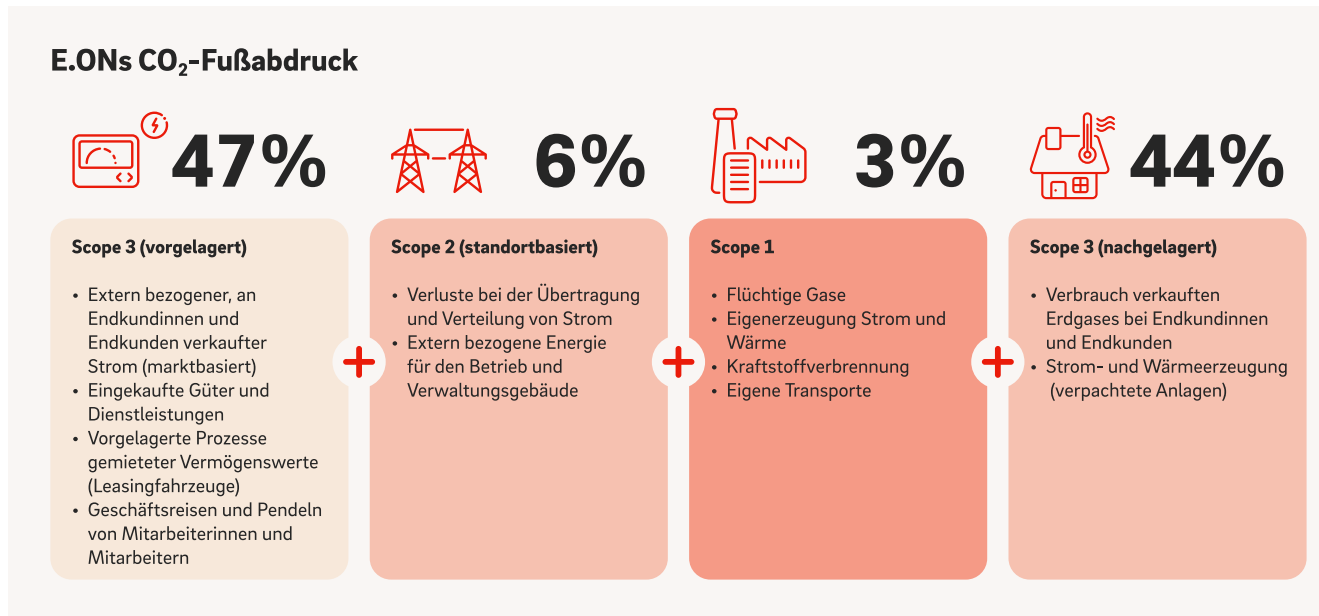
E.ONs $CO_2$-Fußabdruck

47%

Scope 3 (vorgelagert)

• Extern bezogener, an Endkundinnen und Endkunden verkaufter Strom (marktbasiert)
• Eingekaufte Güter und Dienstleistungen
• Vorgelagerte Prozesse gemieteter Vermögenswerte (Leasingfahrzeuge)
• Geschäftsreisen und Pendeln von Mitarbeiterinnen und Mitarbeitern

+

6%

Scope 2 (standortbasiert)

• Verluste bei der Übertragung und Verteilung von Strom
• Extern bezogene Energie für den Betrieb und Verwaltungsgebäude

+

3%

Scope 1

• Flüchtige Gase
• Eigenerzeugung Strom und Wärme
• Kraftstoffverbrennung
• Eigene Transporte

+

44%

Scope 3 (nachgelagert)

• Verbrauch verkauften Erdgases bei Endkundinnen und Endkunden
• Strom- und Wärmeerzeugung (verpachtete Anlagen)